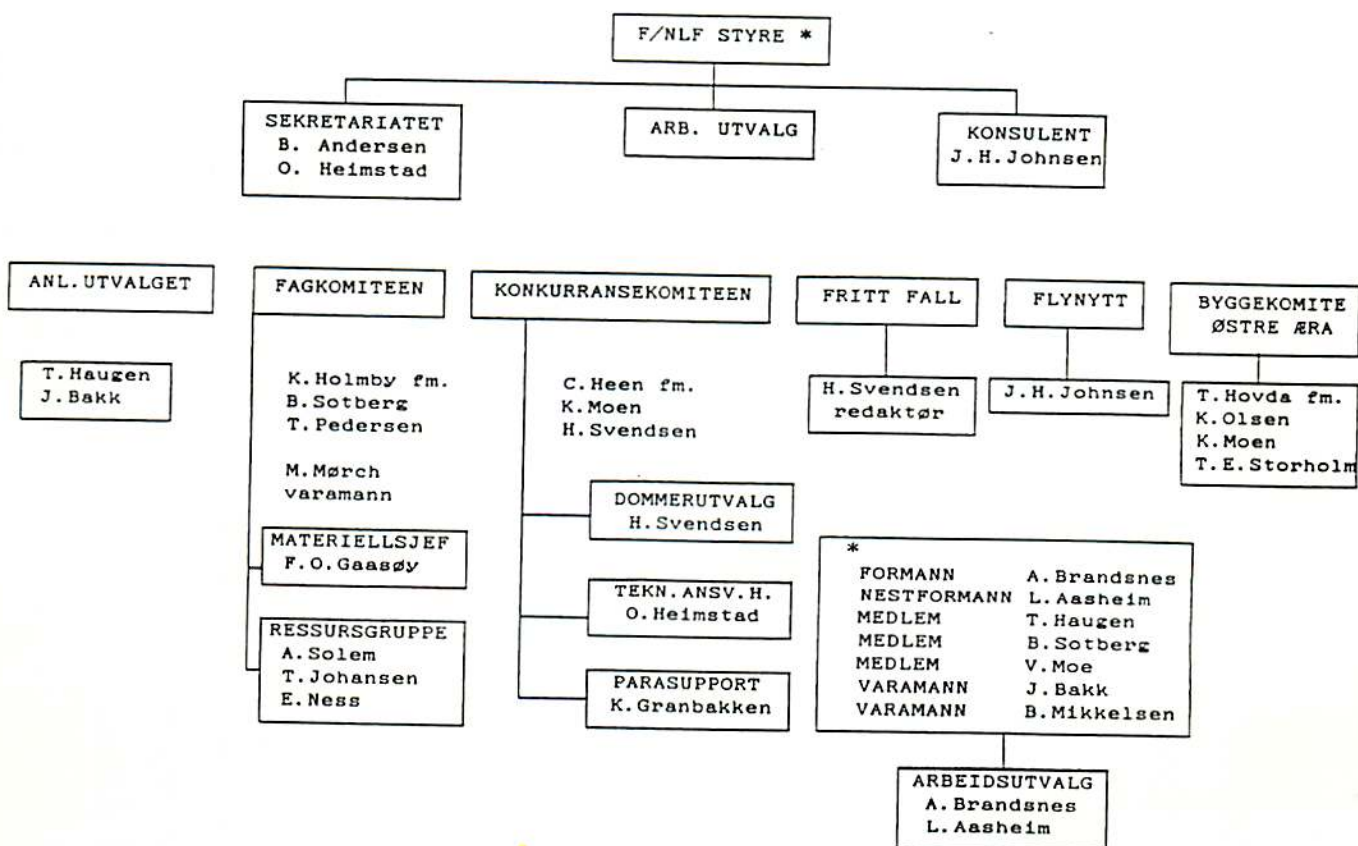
F/NLF STYRE *

SEKRETARIATET
B. Andersen
O. Heimstad

ARB. UTVALG

KONSULENT
J.H.Johnsen

ANL.UTVALGET

T.Haugen
J.Bakk

FAGKOMITEEN

K.Holmby fm.
B.Sotberg
T.Pedersen

M.Mørch
varamann

MATERIELLSJEF
F.O.Gaasøy

RESSURSGRUPPE
A.Solem
T.Johansen
E.Ness

KONKURRANSEKOMITEEN

C.Heen fm.
K.Moen
H.Svendsen

DOMMERUTVALG
H.Svendsen

TEKN.ANSV.H.
O.Heimstad

PARASUPPORT
K.Granbakken

FRITT FALL

H.Svendsen
redaktør

FLYNYTT

J.H.Johnsen

BYGGEKOMITE
ØSTRE ÆRA

T.Hovda fm.
K.Olsen
K.Moen
T.E.Storholm

*

| | |
|---|---|
| FORMANN | A.Brandsnes |
| NESTFORMANN | L.Aasheim |
| MEDLEM | T.Haugen |
| MEDLEM | B.Sotberg |
| MEDLEM | V.Moe |
| VARAMANN | J.Bakk |
| VARAMANN | B.Mikkelsen |

ARBEIDSUTVALG
A.Brandsnes
L.Aasheim